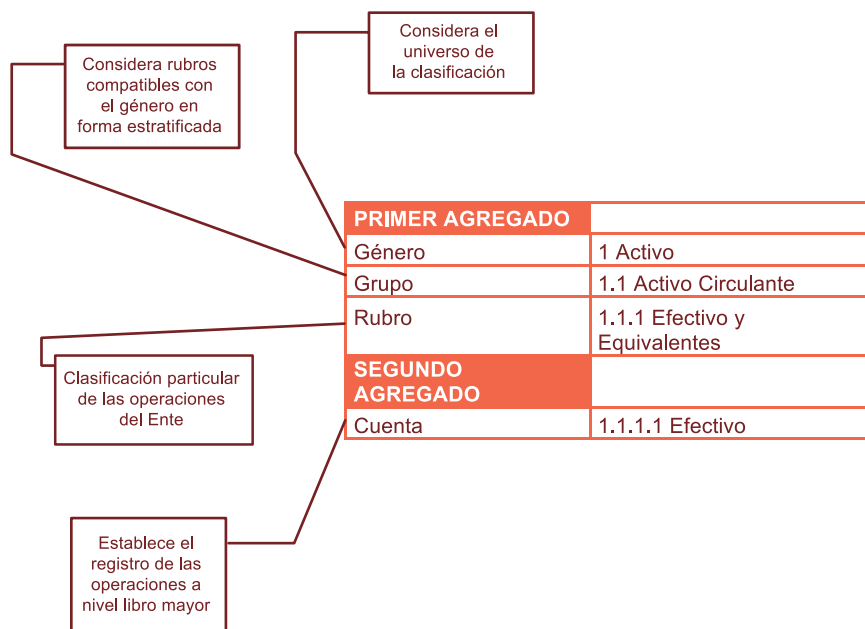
Considera el universo de la clasificación

Considera rubros compatibles con el género en forma estratificada

| PRIMER AGREGADO | |
|---|---|
| Género | 1 Activo |
| Grupo | 1.1 Activo Circulante |
| Rubro | 1.1.1 Efectivo y Equivalentes |
| SEGUNDO AGREGADO | |
| Cuenta | 1.1.1.1 Efectivo |

Clasificación particular de las operaciones del Ente

Establece el registro de las operaciones a nivel libro mayor